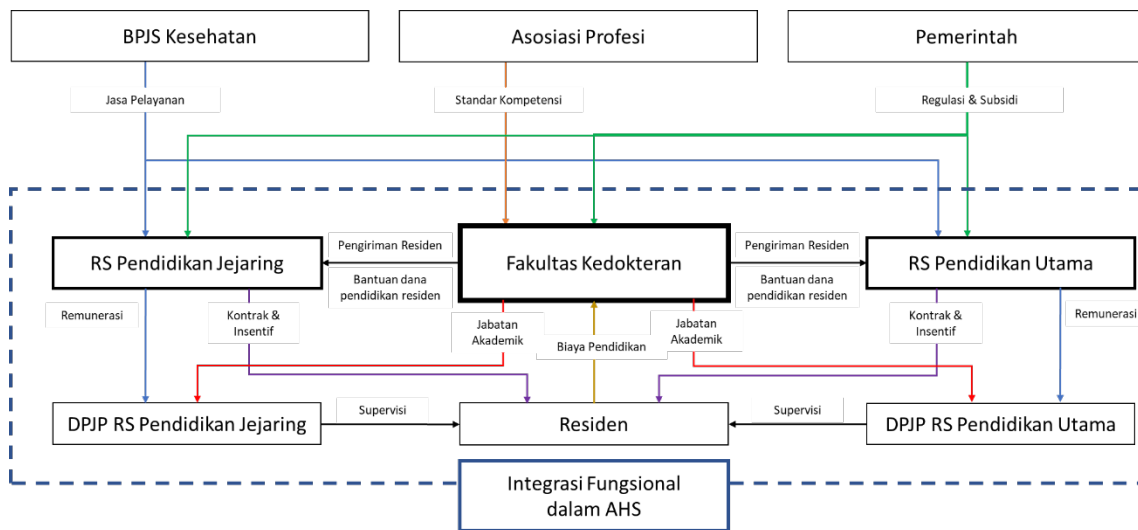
BPJS Kesehatan

Asosiasi Profesi

Pemerintah

Jasa Pelayanan

Standar Kompetensi

Regulasi & Subsidi

RS Pendidikan Jejaring

Pengiriman Residen

Bantuan dana pendidikan residen

Fakultas Kedokteran

Pengiriman Residen

Bantuan dana pendidikan residen

RS Pendidikan Utama

Remunerasi

Kontrak & Insentif

Jabatan Akademik

Biaya Pendidikan

Jabatan Akademik

Kontrak & Insentif

Remunerasi

DPJP RS Pendidikan Jejaring

Supervisi

Residen

Supervisi

DPJP RS Pendidikan Utama

Integrasi Fungsional dalam AHS